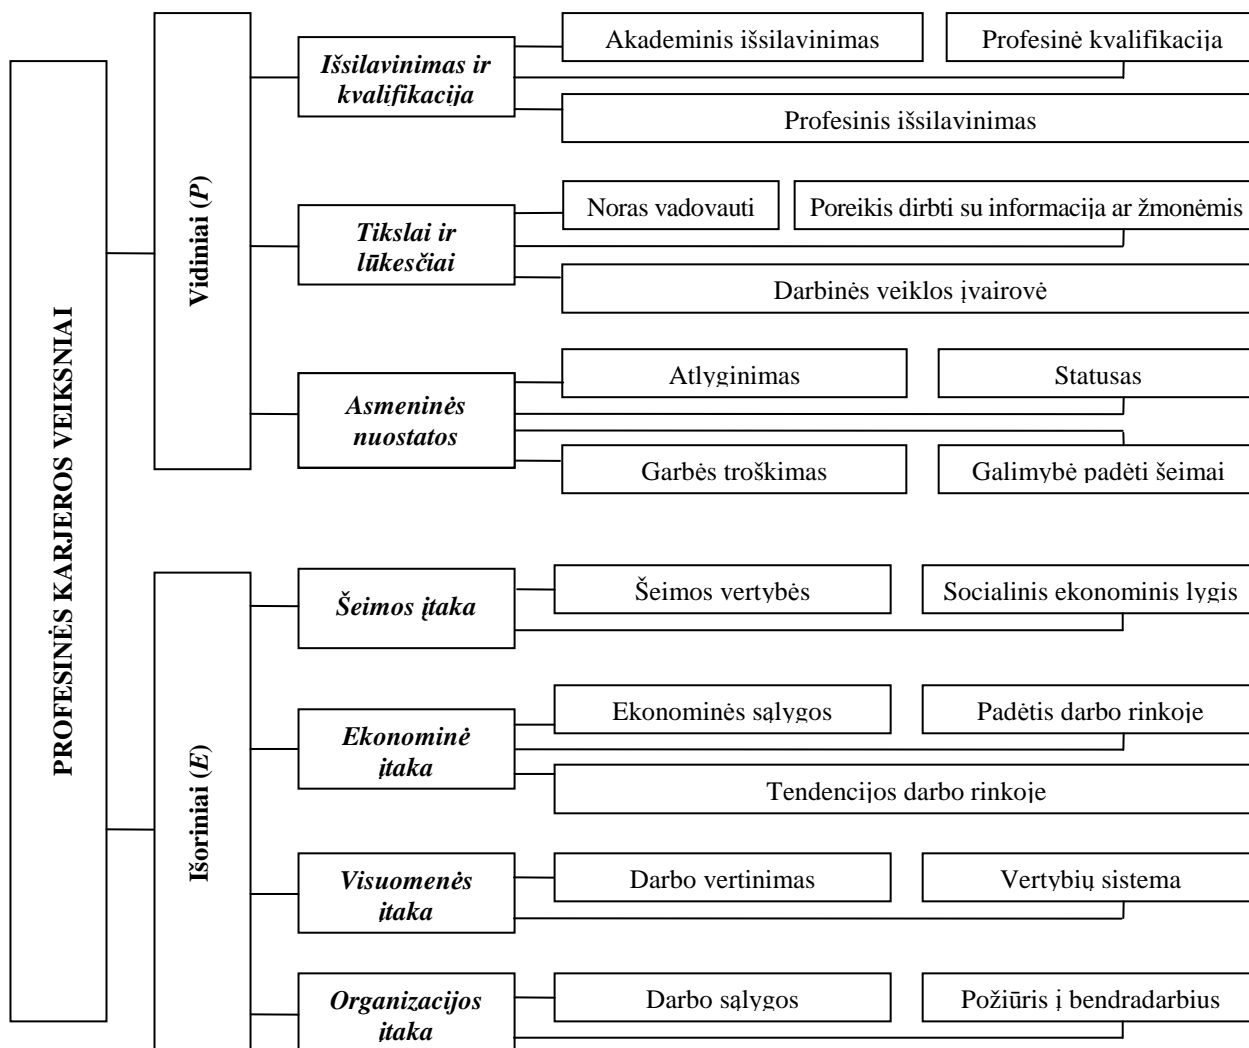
PROFESINĖS KARJEROS VEIKSNIAI

Vidiniai (*P*)

Išsilavinimas ir kvalifikacija

Akademinis išsilavinimas

Profesinė kvalifikacija

Profesinis išsilavinimas

Tikslai ir lūkesčiai

Noras vadovauti

Poreikis dirbti su informacija ar žmonėmis

Darbinės veiklos įvairovė

Asmeninės nuostatos

Atlyginimas

Statusas

Garbės troškimas

Galimybė padėti šeimai

Išoriniai (*E*)

Šeimos įtaka

Šeimos vertybės

Socialinis ekonominis lygis

Ekonominė įtaka

Ekonominės sąlygos

Padėtis darbo rinkoje

Tendencijos darbo rinkoje

Visuomenės įtaka

Darbo vertinimas

Vertybių sistema

Organizacijos įtaka

Darbo sąlygos

Požiūris į bendradarbius